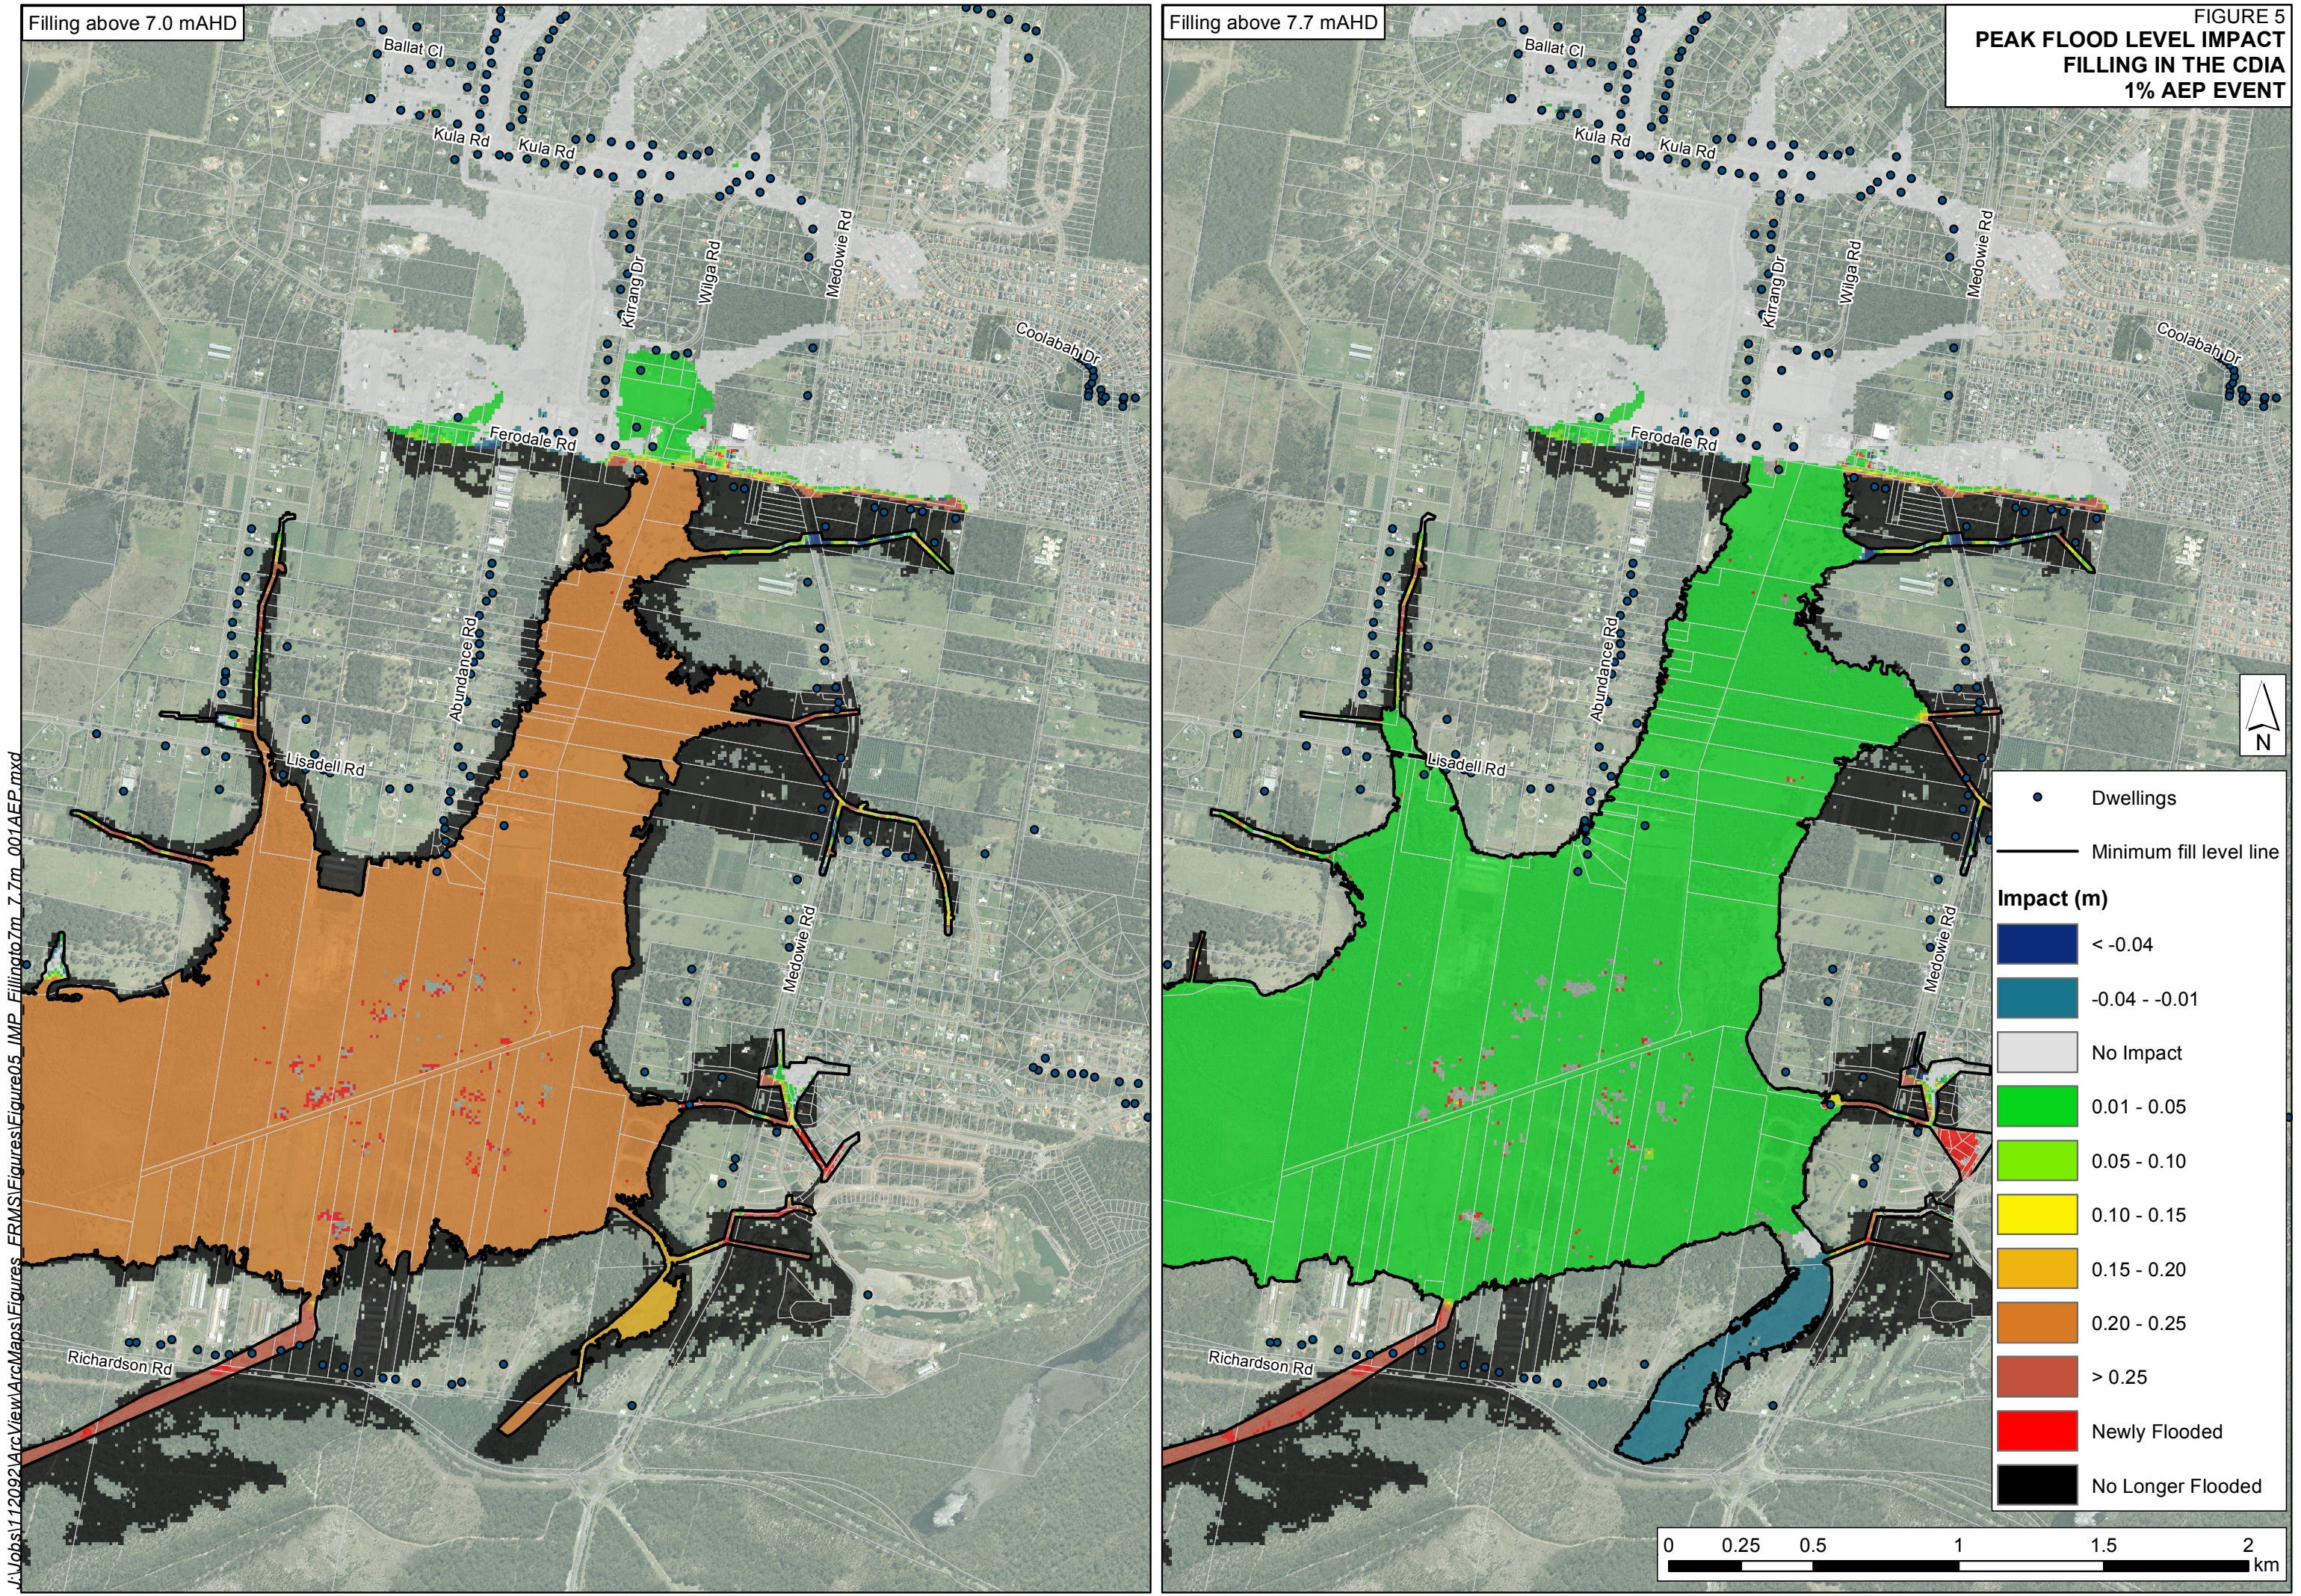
Filling above 7.0 mAHD

Ballat Cl
Kula Rd
Kula Rd
Kirrang Dr
Wirga Rd
Medowie Rd
Coolabah Dr
Ferodale Rd
Abundance Rd
Lisadell Rd
Medowie Rd
Richardson Rd

J:\Jobs\112092\ArcView\ArcMaps\Figures_FRMS\Figures\Figure05_IMP_Fillingto7m_7.7m_001AEP.mxd

Filling above 7.7 mAHD

Ballat Cl
Kula Rd
Kula Rd
Kirrang Dr
Wirga Rd
Medowie Rd
Coolabah Dr
Ferodale Rd
Abundance Rd
Lisadell Rd
Medowie Rd
Richardson Rd

FIGURE 5
PEAK FLOOD LEVEL IMPACT
FILLING IN THE CDIA
1% AEP EVENT

N

Dwellings
Minimum fill level line
Impact (m)
< -0.04
-0.04 - -0.01
No Impact
0.01 - 0.05
0.05 - 0.10
0.10 - 0.15
0.15 - 0.20
0.20 - 0.25
> 0.25
Newly Flooded
No Longer Flooded

0 0.25 0.5 1 1.5 2
km